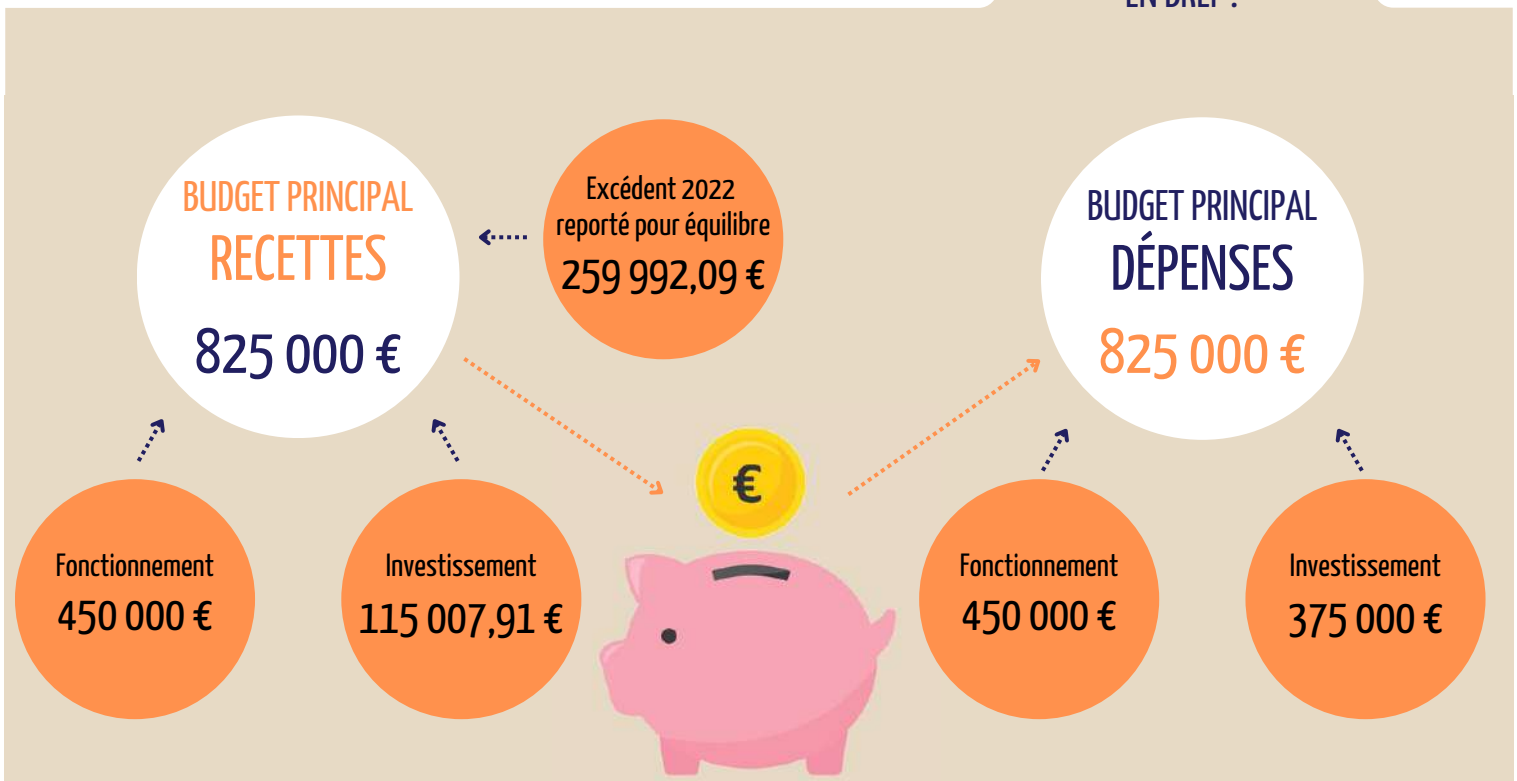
EN BREF !

BUDGET PRINCIPAL
RECETTES
825 000 €

Excédent 2022 reporté pour équilibre
259 992,09 €

BUDGET PRINCIPAL
DÉPENSES
825 000 €

Fonctionnement
450 000 €

Investissement
115 007,91 €

€

Fonctionnement
450 000 €

Investissement
375 000 €